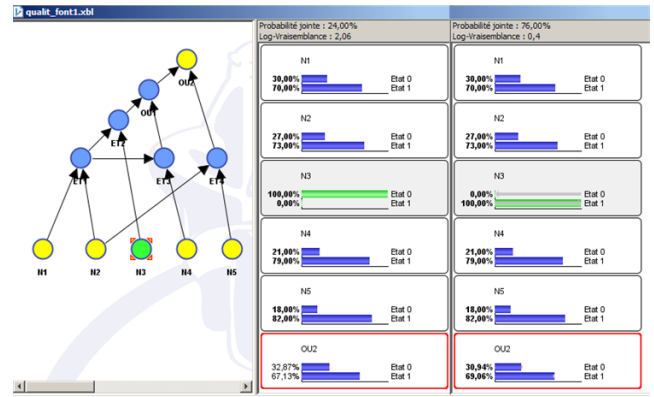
qualit_font1.xbl

OU2
OU1
ET2
ET1
ET3
ET4
N1
N2
N3
N4
N5

Probabilité jointe : 24,00%
Log-Vraisemblance : 2,06

N1
30,00% Etat 0
70,00% Etat 1

N2
27,00% Etat 0
73,00% Etat 1

N3
100,00% Etat 0
0,00% Etat 1

N4
21,00% Etat 0
79,00% Etat 1

N5
18,00% Etat 0
82,00% Etat 1

OU2
32,87% Etat 0
67,13% Etat 1

Probabilité jointe : 76,00%
Log-Vraisemblance : 0,4

N1
30,00% Etat 0
70,00% Etat 1

N2
27,00% Etat 0
73,00% Etat 1

N3
0,00% Etat 0
100,00% Etat 1

N4
21,00% Etat 0
79,00% Etat 1

N5
18,00% Etat 0
82,00% Etat 1

OU2
30,94% Etat 0
69,06% Etat 1